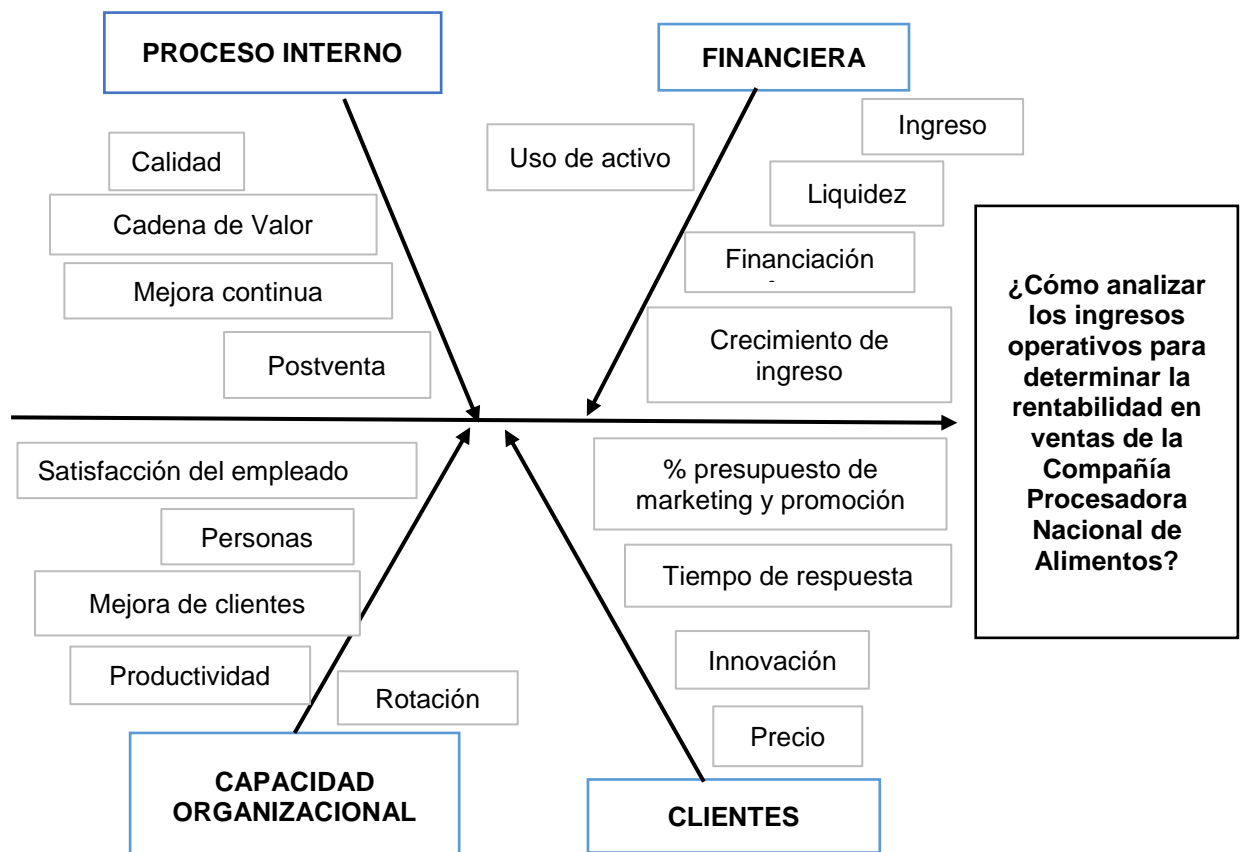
PROCESO INTERNO

Calidad

Cadena de Valor

Mejora continua

Postventa

FINANCIERA

Uso de activo

Ingreso

Liquidez

Financiación

Crecimiento de ingreso

¿Cómo analizar los ingresos operativos para determinar la rentabilidad en ventas de la Compañía Procesadora Nacional de Alimentos?

Satisfacción del empleado

Personas

Mejora de clientes

Productividad

Rotación

CAPACIDAD ORGANIZACIONAL

% presupuesto de marketing y promoción

Tiempo de respuesta

Innovación

Precio

CLIENTES